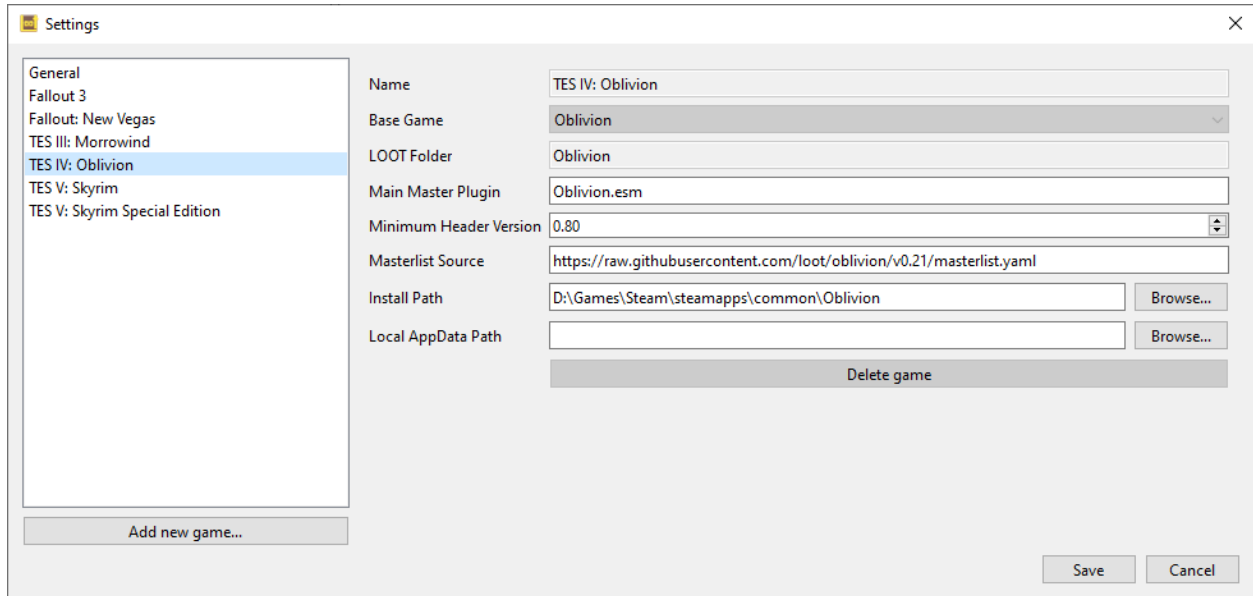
Settings

General
Fallout 3
Fallout: New Vegas
TES III: Morrowind
TES IV: Oblivion
TES V: Skyrim
TES V: Skyrim Special Edition

Add new game...

Name TES IV: Oblivion
Base Game Oblivion
LOOT Folder Oblivion
Main Master Plugin Oblivion.esm
Minimum Header Version 0.80
Masterlist Source https://raw.githubusercontent.com/loot/oblivion/v0.21/masterlist.yaml
Install Path D:\Games\Steam\steamapps\common\Oblivion Browse...
Local AppData Path Browse...
Delete game

Save Cancel